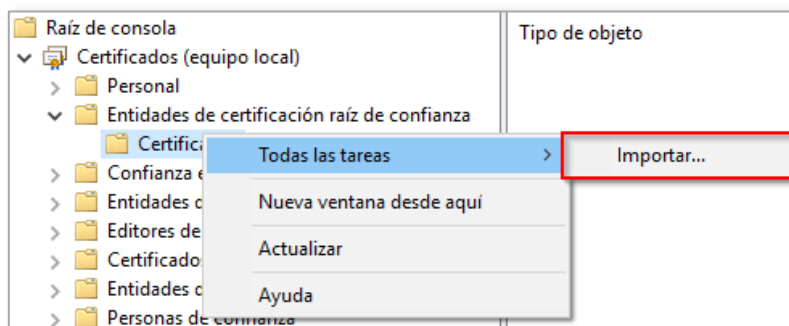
Raíz de consola
Certificados (equipo local)
Personal
Entidades de certificación raíz de confianza
Certifica
Confianza e
Entidades c
Editores de
Certificados
Entidades c
Personas de confianza

Tipo de objeto

Todas las tareas
Nueva ventana desde aquí
Actualizar
Ayuda

Importar...